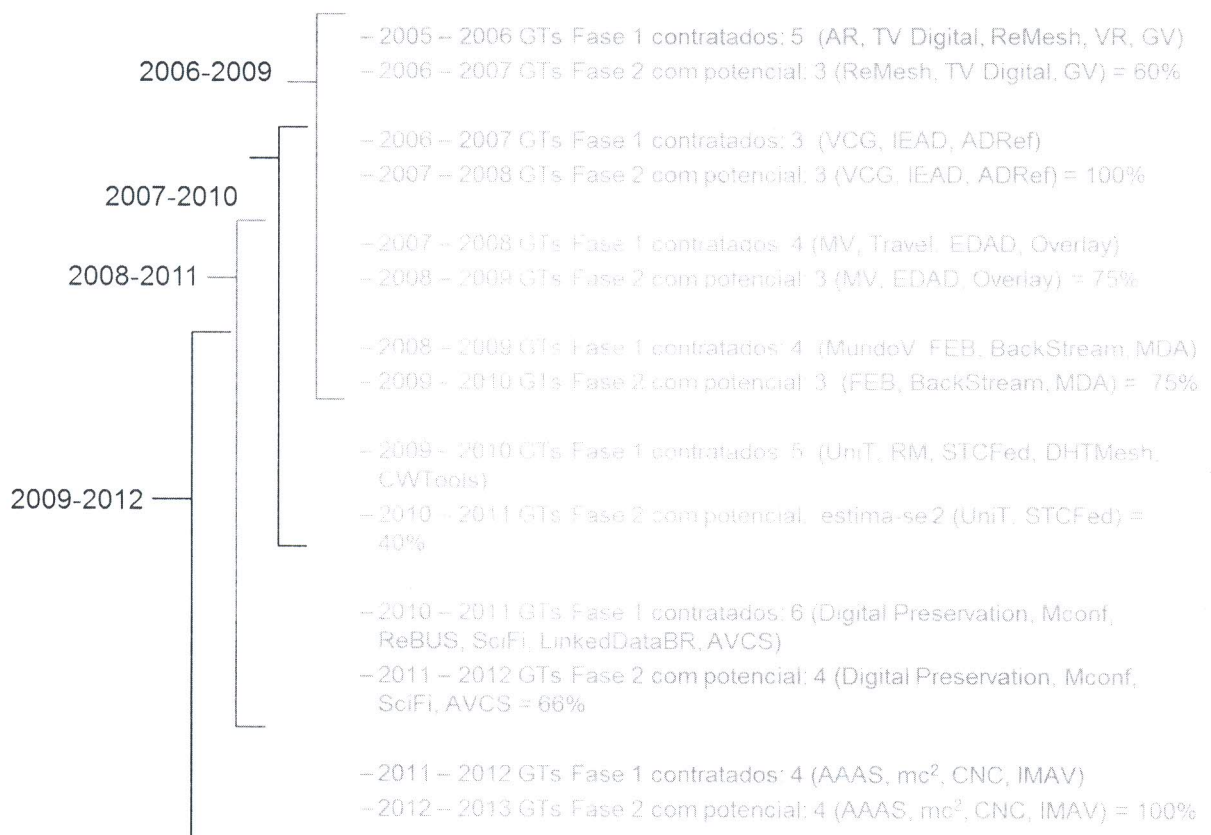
2006-2009

2007-2010

2008-2011

2009-2012

– 2005 – 2006 GTs Fase 1 contratados: 5 (AR, TV Digital, ReMesh, VR, GV)
– 2006 – 2007 GTs Fase 2 com potencial: 3 (ReMesh, TV Digital, GV) = 60%

– 2006 – 2007 GTs Fase 1 contratados: 3 (VCG, IEAD, ADRef)
– 2007 – 2008 GTs Fase 2 com potencial: 3 (VCG, IEAD, ADRef) = 100%

– 2007 – 2008 GTs Fase 1 contratados: 4 (MV, Travel, EDAD, Overlay)
– 2008 – 2009 GTs Fase 2 com potencial: 3 (MV, EDAD, Overlay) = 75%

– 2008 – 2009 GTs Fase 1 contratados: 4 (MundoV, FEB, BackStream, MDA)
– 2009 – 2010 GTs Fase 2 com potencial: 3 (FEB, BackStream, MDA) = 75%

– 2009 – 2010 GTs Fase 1 contratados: 5 (UniT, RM, STCFed, DHTMesh, CWTools)
– 2010 – 2011 GTs Fase 2 com potencial: estima-se 2 (UniT, STCFed) = 40%

– 2010 – 2011 GTs Fase 1 contratados: 6 (Digital Preservation, Mconf, ReBUS, SciFi, LinkedDataBR, AVCS)
– 2011 – 2012 GTs Fase 2 com potencial: 4 (Digital Preservation, Mconf, SciFi, AVCS = 66%

– 2011 – 2012 GTs Fase 1 contratados: 4 (AAAS, mc$^2$, CNC, IMAV)
– 2012 – 2013 GTs Fase 2 com potencial: 4 (AAAS, mc$^2$, CNC, IMAV) = 100%